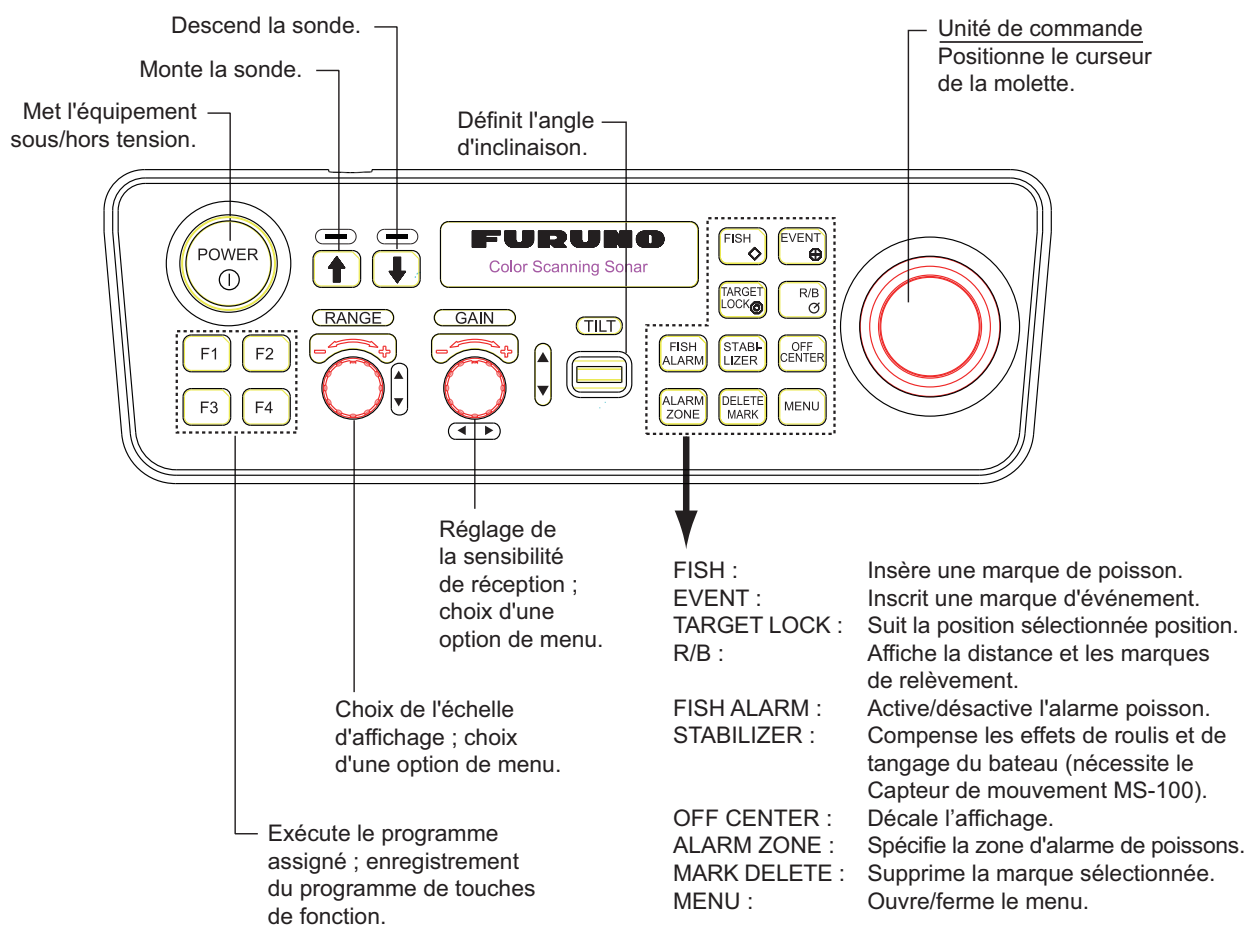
Descend la sonde.

Monte la sonde.

Met l'équipement sous/hors tension.

Définit l'angle d'inclinaison.

Unité de commande
Positionne le curseur de la molette.

POWER

FURUNO
Color Scanning Sonar

FISH
EVENT
TARGET LOCK
R/B
FISH ALARM
STABI-LIZER
OFF CENTER
ALARM ZONE
DELETE MARK
MENU

RANGE
GAIN
TILT

F1
F2
F3
F4

Réglage de la sensibilité de réception ; choix d'une option de menu.

Choix de l'échelle d'affichage ; choix d'une option de menu.

Exécute le programme assigné ; enregistrement du programme de touches de fonction.

| | |
|---|---|
| FISH : | Insère une marque de poisson. |
| EVENT : | Inscrit une marque d'événement. |
| TARGET LOCK : | Suit la position sélectionnée position. |
| R/B : | Affiche la distance et les marques de relèvement. |
| FISH ALARM : | Active/désactive l'alarme poisson. |
| STABILIZER : | Compense les effets de roulis et de tangage du bateau (nécessite le Capteur de mouvement MS-100). |
| OFF CENTER : | Décale l'affichage. |
| ALARM ZONE : | Spécifie la zone d'alarme de poissons. |
| MARK DELETE : | Supprime la marque sélectionnée. |
| MENU : | Ouvre/ferme le menu. |